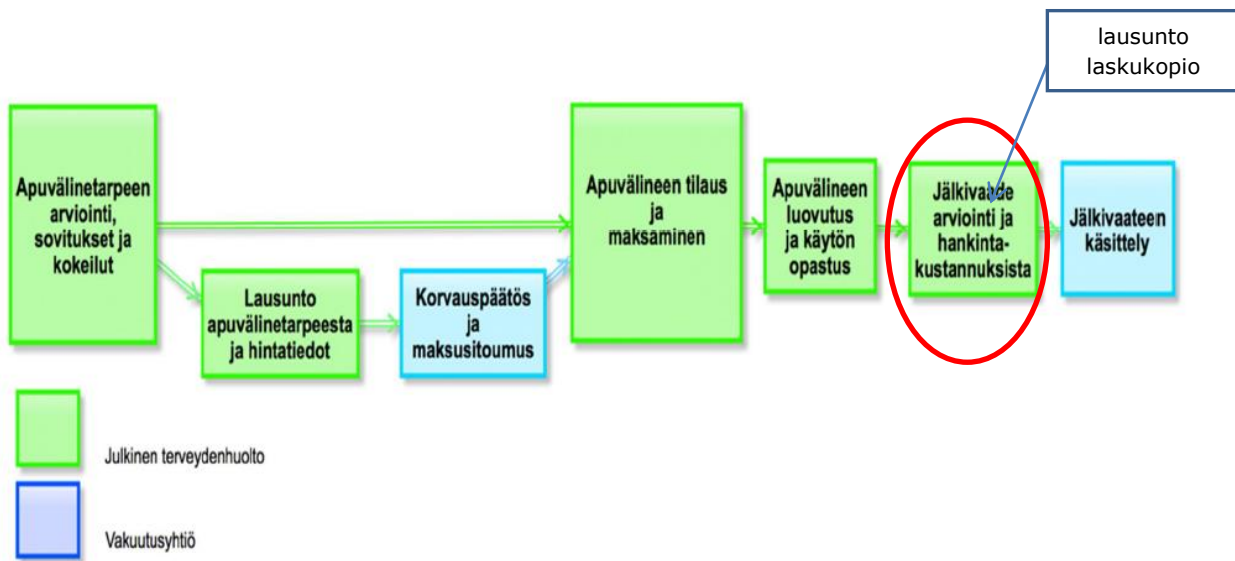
lausunto laskukopio

Apuvälinetarpeen arviointi, sovitukset ja kokeilut

Lausunto apuvälinetarpeesta ja hintatiedot

Korvauspäätös ja maksusitoumus

Apuvälineen tilaus ja maksaminen

Apuvälineen luovutus ja käytön opastus

Jälkivaade arviointi ja hankinta-kustannuksista

Jälkivaateen käsittely

Julkinen terveydenhuolto

Vakuutusyhtiö